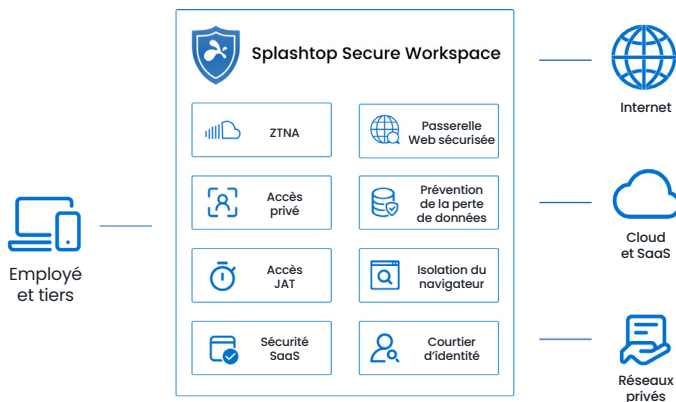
Splashtop Secure Workspace

ZTNA

Passerelle Web sécurisée

Accès privé

Prévention de la perte de données

Accès JAT

Isolation du navigateur

Sécurité SaaS

Courtier d'identité

Employé et tiers

Internet

Cloud et SaaS

Réseaux privés